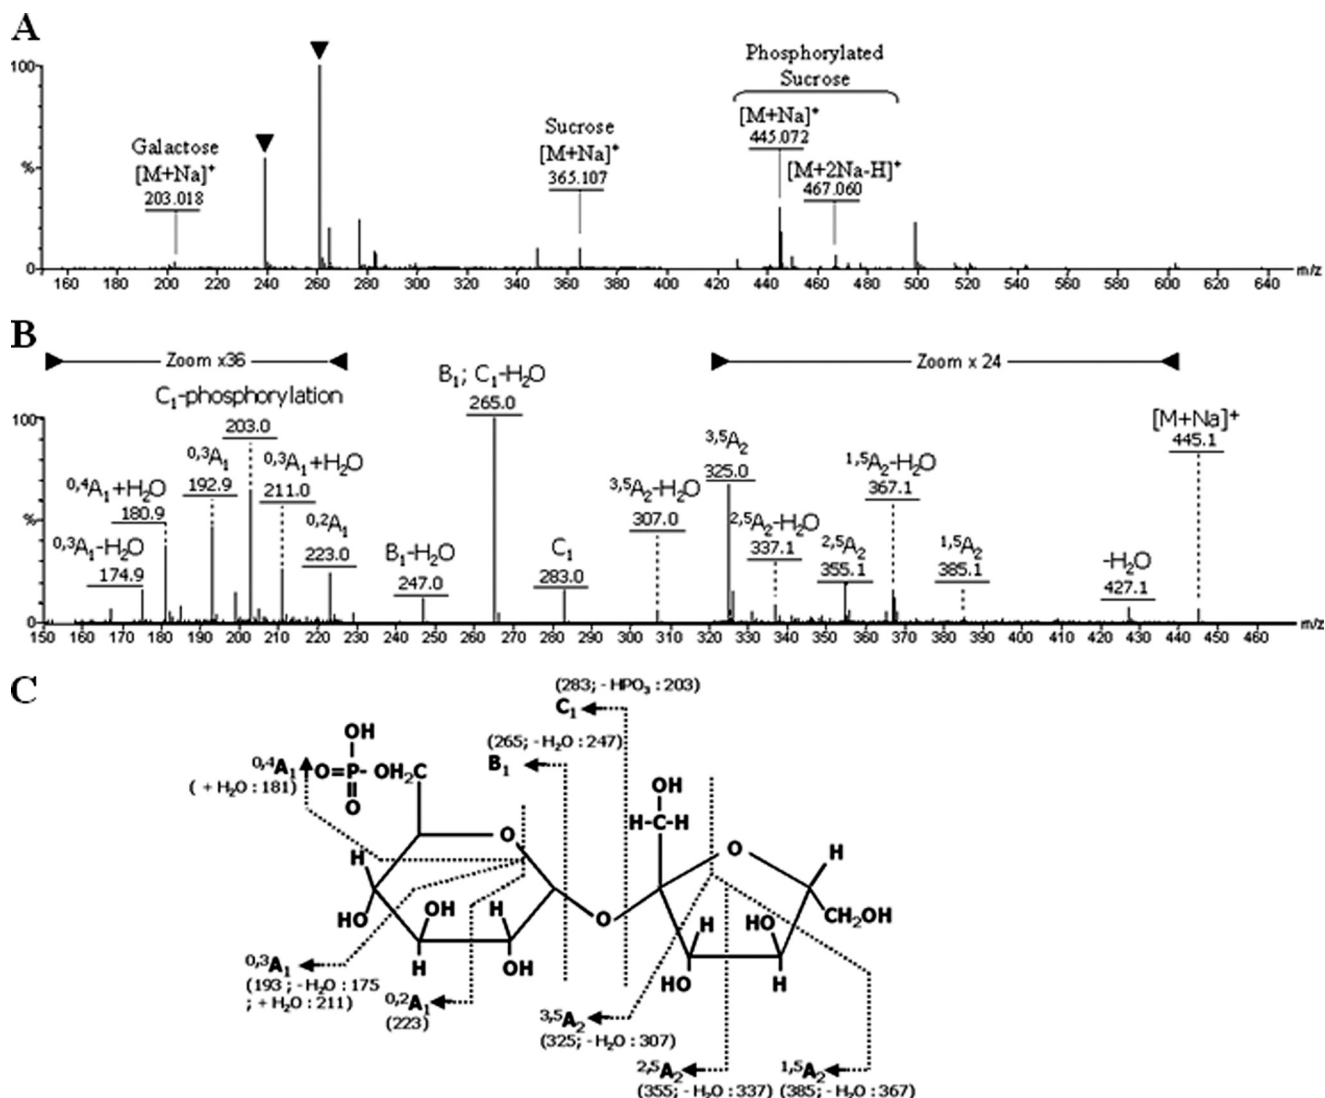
A

100

%

0

Galactose
[M+Na]$^+$
203.018

Sucrose
[M+Na]$^+$
365.107

Phosphorylated Sucrose
[M+Na]$^+$
445.072
[M+2Na-H]$^+$
467.060

160 180 200 220 240 260 280 300 320 340 360 380 400 420 440 460 480 500 520 540 560 580 600 620 640 m/z

B

Zoom x36

Zoom x 24

C$_1$-phosphorylation
203.0

B$_1$; C$_1$-H$_2$O
265.0

100

%

0

$^{0,3}$A$_1$
192.9

$^{0,3}$A$_1$+H$_2$O
211.0

$^{0,4}$A$_1$+H$_2$O
180.9

$^{0,3}$A$_1$-H$_2$O
174.9

$^{0,2}$A$_1$
223.0

B$_1$-H$_2$O
247.0

C$_1$
283.0

$^{3,5}$A$_2$-H$_2$O
307.0

$^{3,5}$A$_2$
325.0

$^{2,5}$A$_2$-H$_2$O
337.1

$^{2,5}$A$_2$
355.1

$^{1,5}$A$_2$-H$_2$O
367.1

$^{1,5}$A$_2$
385.1

-H$_2$O
427.1

[M+Na]$^+$
445.1

150 160 170 180 190 200 210 220 230 240 250 260 270 280 290 300 310 320 330 340 350 360 370 380 390 400 410 420 430 440 450 460 m/z

C

(283; - HPO$_3$ : 203)
C$_1$

(265; - H$_2$O : 247)
B$_1$

$^{0,4}$A$_1$
( + H$_2$O : 181)

OH
O=P- OH$_2$C
O

OH
H-C-H

O

H

O

H

HO

OH

H

H

OH

O

H

HO

CH$_2$OH

HO

H

$^{0,3}$A$_1$
(193 ; - H$_2$O : 175 ; + H$_2$O : 211)

$^{0,2}$A$_1$
(223)

$^{3,5}$A$_2$
(325; - H$_2$O : 307)

$^{2,5}$A$_2$
(355; - H$_2$O : 337)

$^{1,5}$A$_2$
(385; - H$_2$O : 367)